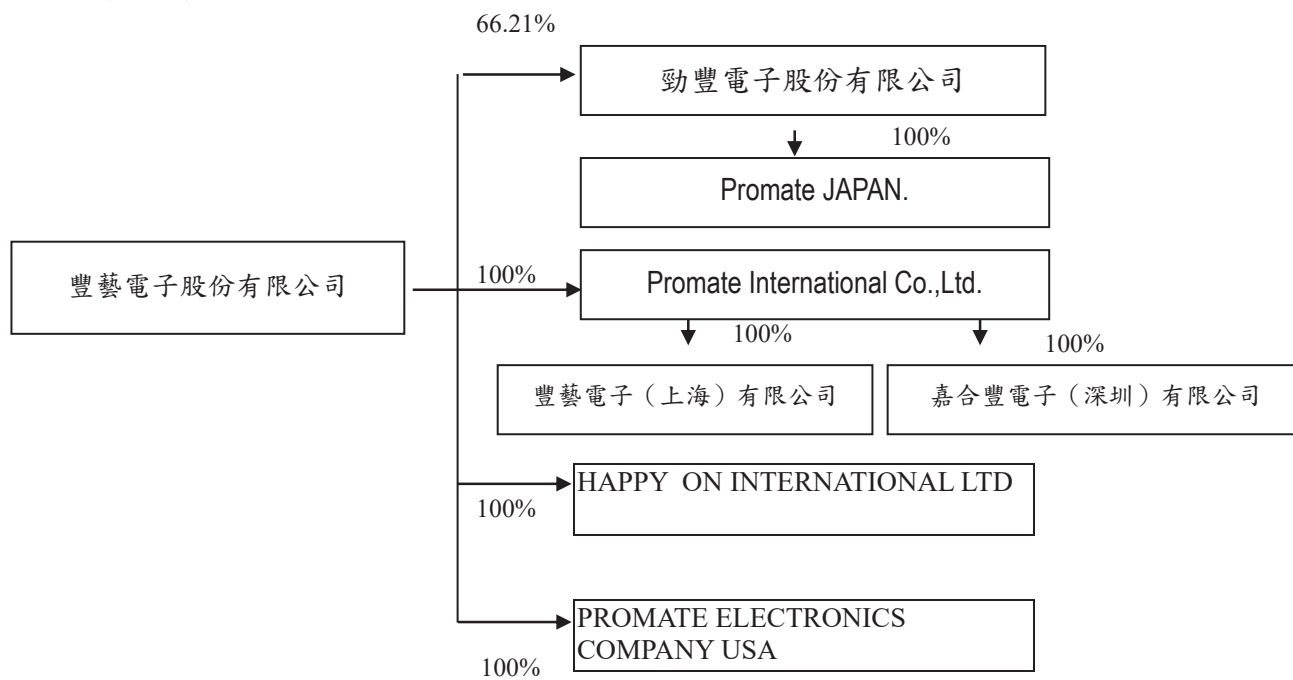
66.21%

勁豐電子股份有限公司

100%

Promate JAPAN.

豐藝電子股份有限公司

100%

Promate International Co.,Ltd.

100%

100%

豐藝電子（上海）有限公司

嘉合豐電子（深圳）有限公司

HAPPY ON INTERNATIONAL LTD

100%

PROMATE ELECTRONICS COMPANY USA

100%